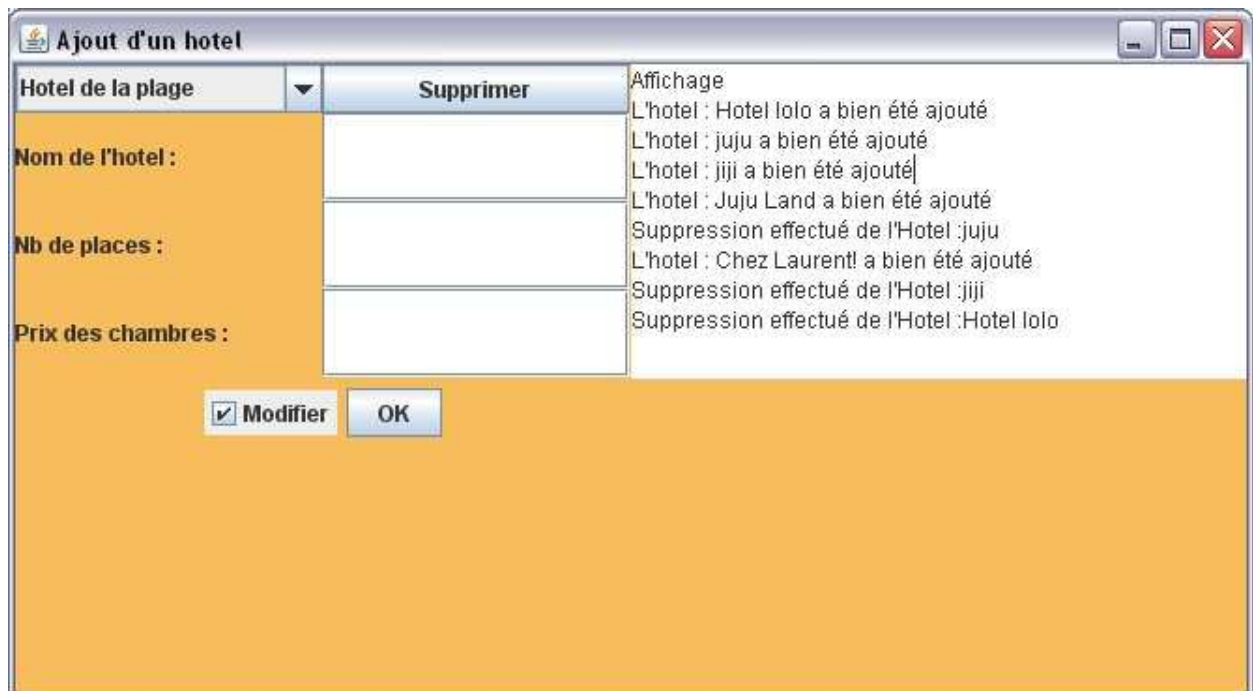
Ajout d'un hotel

Hotel de la plage

Supprimer

Nom de l'hotel :

Nb de places :

Prix des chambres :

Modifier

OK

Affichage
L'hotel : Hotel lolo a bien été ajouté
L'hotel : juju a bien été ajouté
L'hotel : jiji a bien été ajouté
L'hotel : Juju Land a bien été ajouté
Suppression effectué de l'Hotel :juju
L'hotel : Chez Laurent! a bien été ajouté
Suppression effectué de l'Hotel :jiji
Suppression effectué de l'Hotel :Hotel lolo